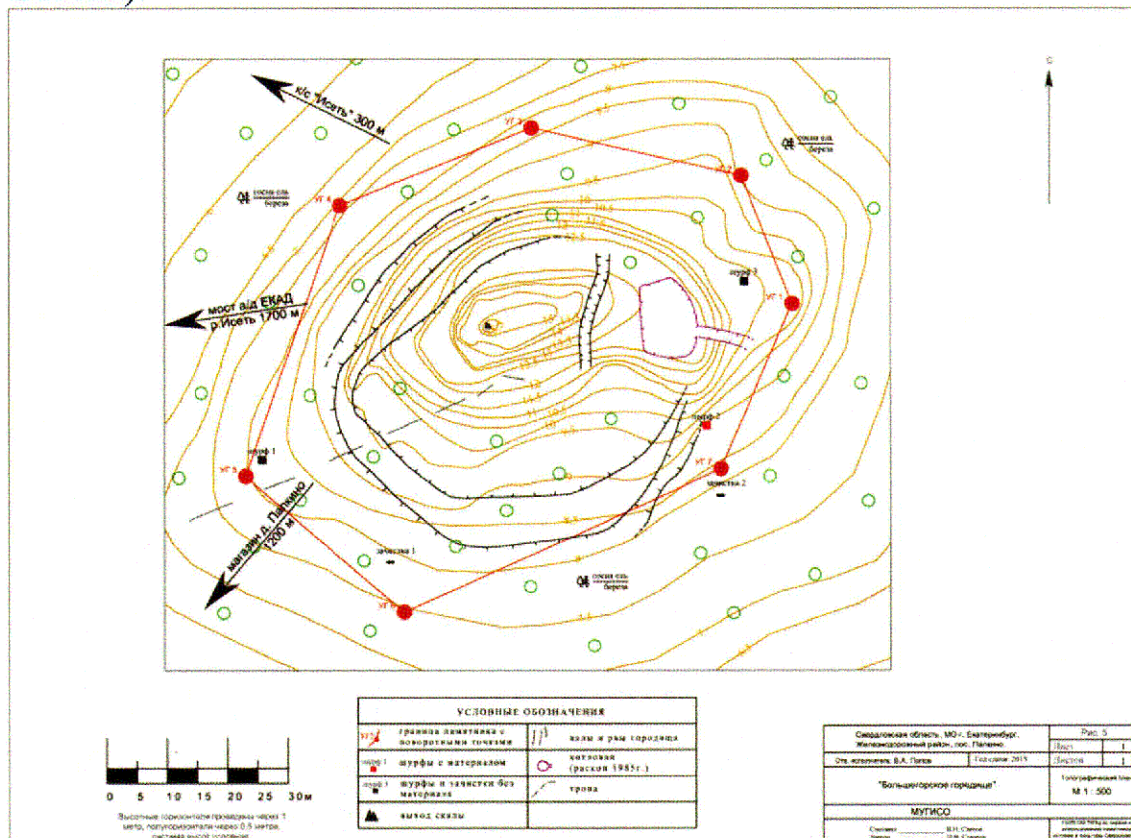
к/с "Исеть" 300 м

мост в/д ЕКАД р.Исеть 1700 м

магазин д. Палкино 1200 м

УГ 1
УГ 2
УГ 3
УГ 4
УГ 5
УГ 6
УГ 7

шурф 1
шурф 2
шурф 3
зачистка 1
зачистка 2

сосна ель береза
сосна ель береза
сосна ель береза

С

0 5 10 15 20 25 30м

Высотные горизонтали проведены через 1 метр, полугоризонтали через 0,5 метра, система высот условная

| УСЛОВНЫЕ ОБОЗНАЧЕНИЯ | |
|---|---|
| УГ 1 граница памятника с поворотными точками | валы и рвы городища |
| шурф 1 шурфы с материалом | котлован (раскоп 1985г.) |
| шурф 1 шурфы и зачистки без материала | тропа |
| выход скалы | |

Свердловская область, МО г. Екатеринбург, Железнодорожный район, пос. Палкино
Рис. 5
Лист 1
Листов 1
Отв. исполнитель: В.А. Попов
Год съемки: 2015
"Большегорское городище"
Топографический план
М 1 : 500
МУГИСО
Составил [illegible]
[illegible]